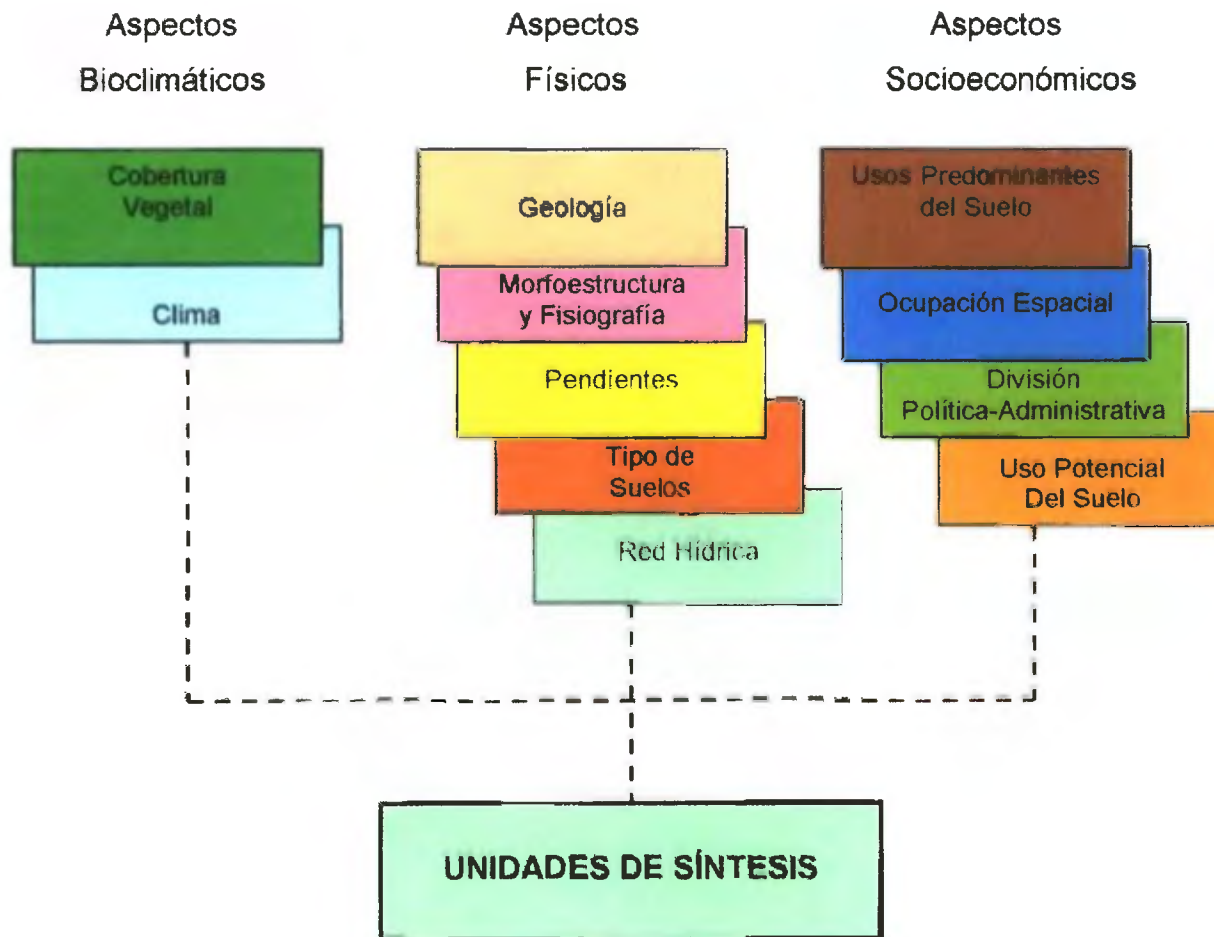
Aspectos Bioclimáticos

Cobertura Vegetal

Clima

Aspectos Físicos

Geología

Morfoestructura y Fisiografía

Pendientes

Tipo de Suelos

Red Hídrica

Aspectos Socioeconómicos

Usos Predominantes del Suelo

Ocupación Espacial

División Política-Administrativa

Uso Potencial Del Suelo

UNIDADES DE SÍNTESIS